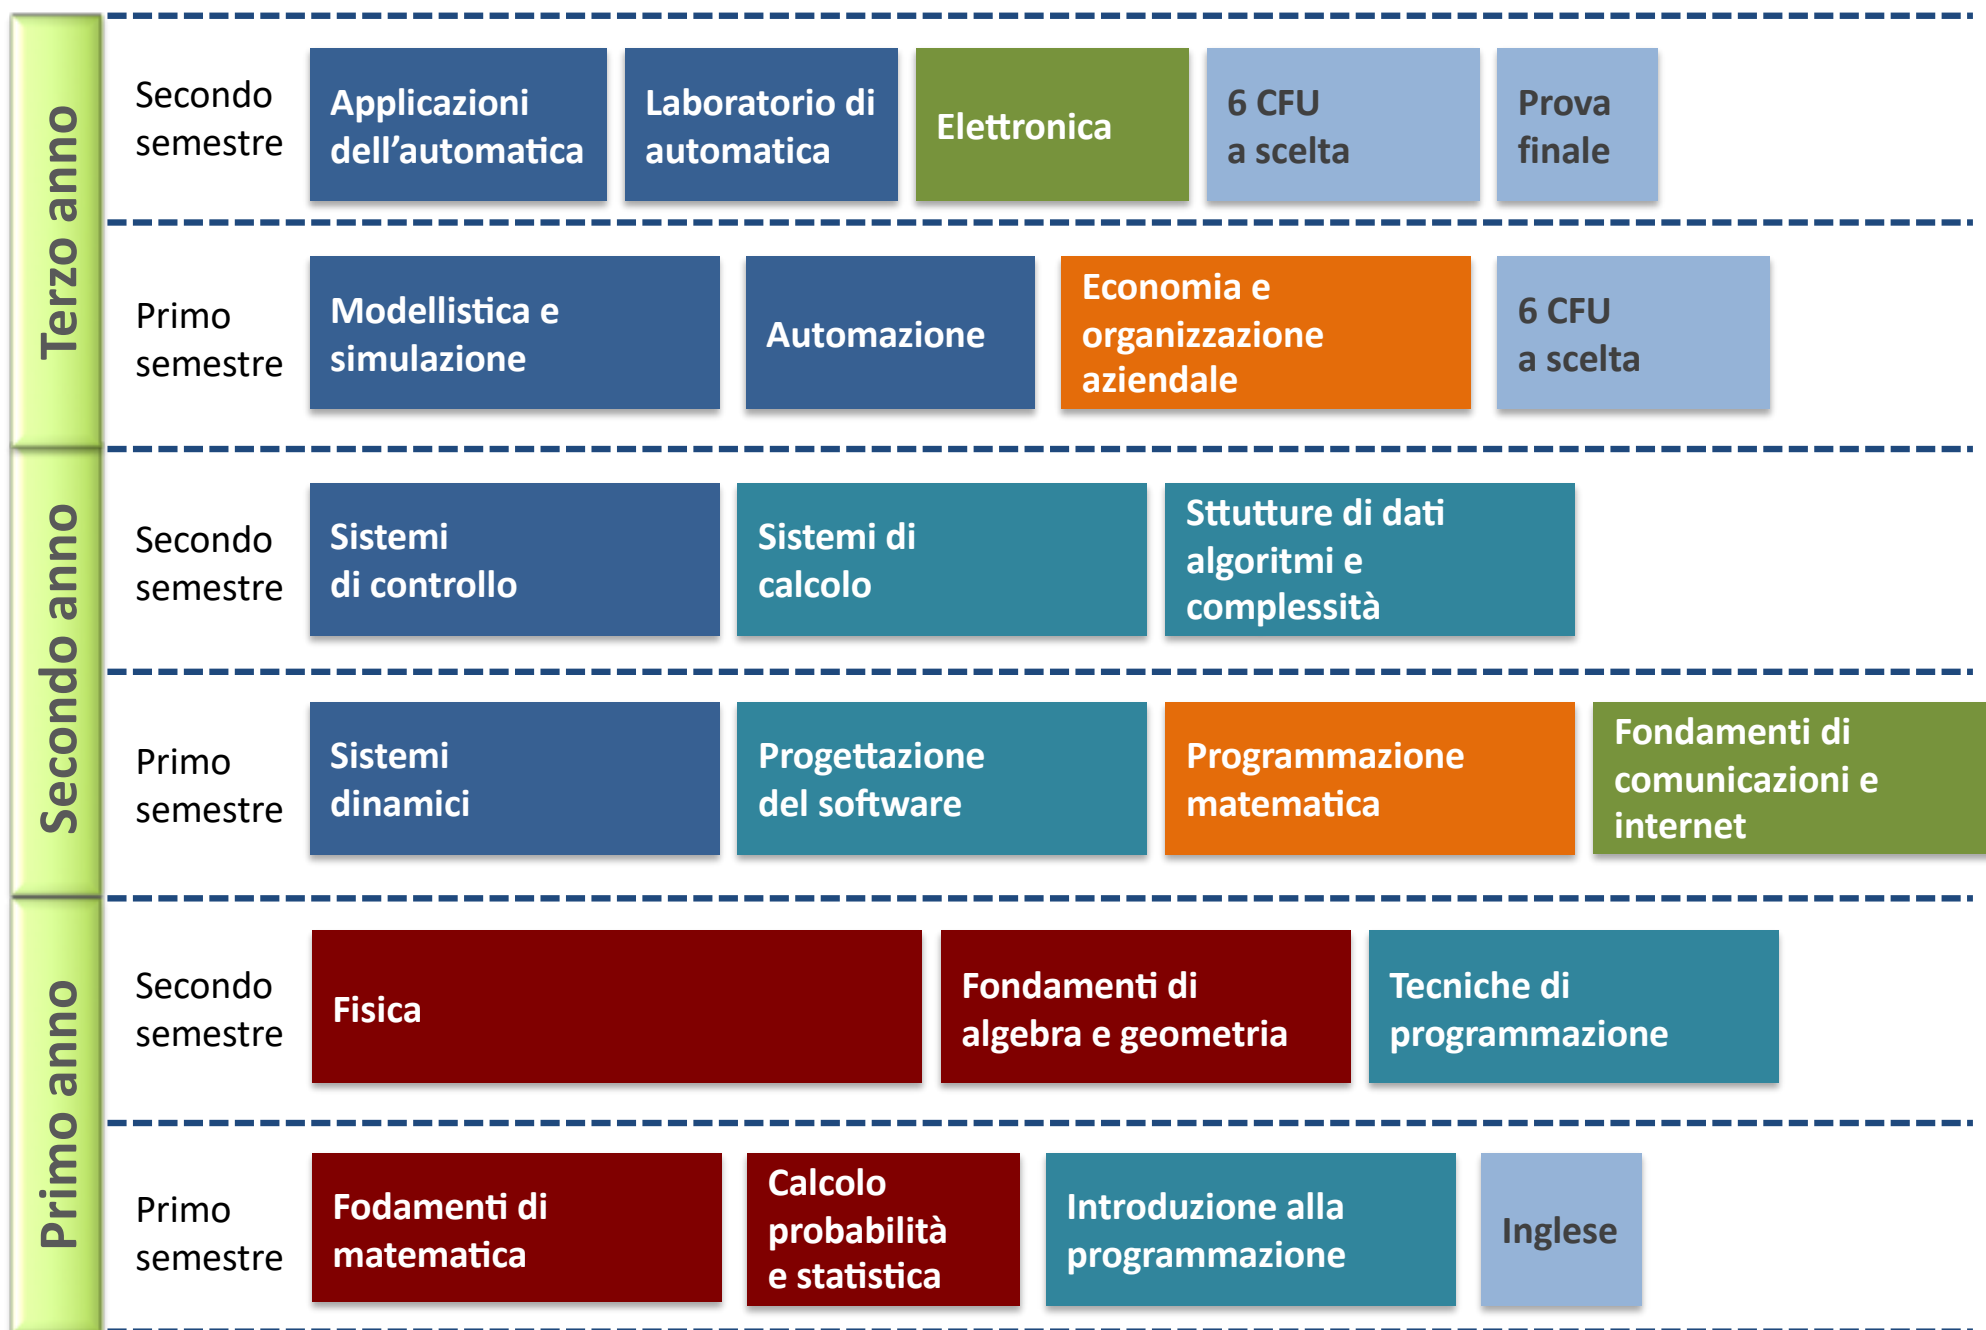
Terzo anno

Secondo semestre

Applicazioni dell’automatica

Laboratorio di automatica

Elettronica

6 CFU a scelta

Prova finale

Primo semestre

Modellistica e simulazione

Automazione

Economia e organizzazione aziendale

6 CFU a scelta

Secondo anno

Secondo semestre

Sistemi di controllo

Sistemi di calcolo

Sttutture di dati algoritmi e complessità

Primo semestre

Sistemi dinamici

Progettazione del software

Programmazione matematica

Fondamenti di comunicazioni e internet

Primo anno

Secondo semestre

Fisica

Fondamenti di algebra e geometria

Tecniche di programmazione

Primo semestre

Fodamenti di matematica

Calcolo probabilità e statistica

Introduzione alla programmazione

Inglese